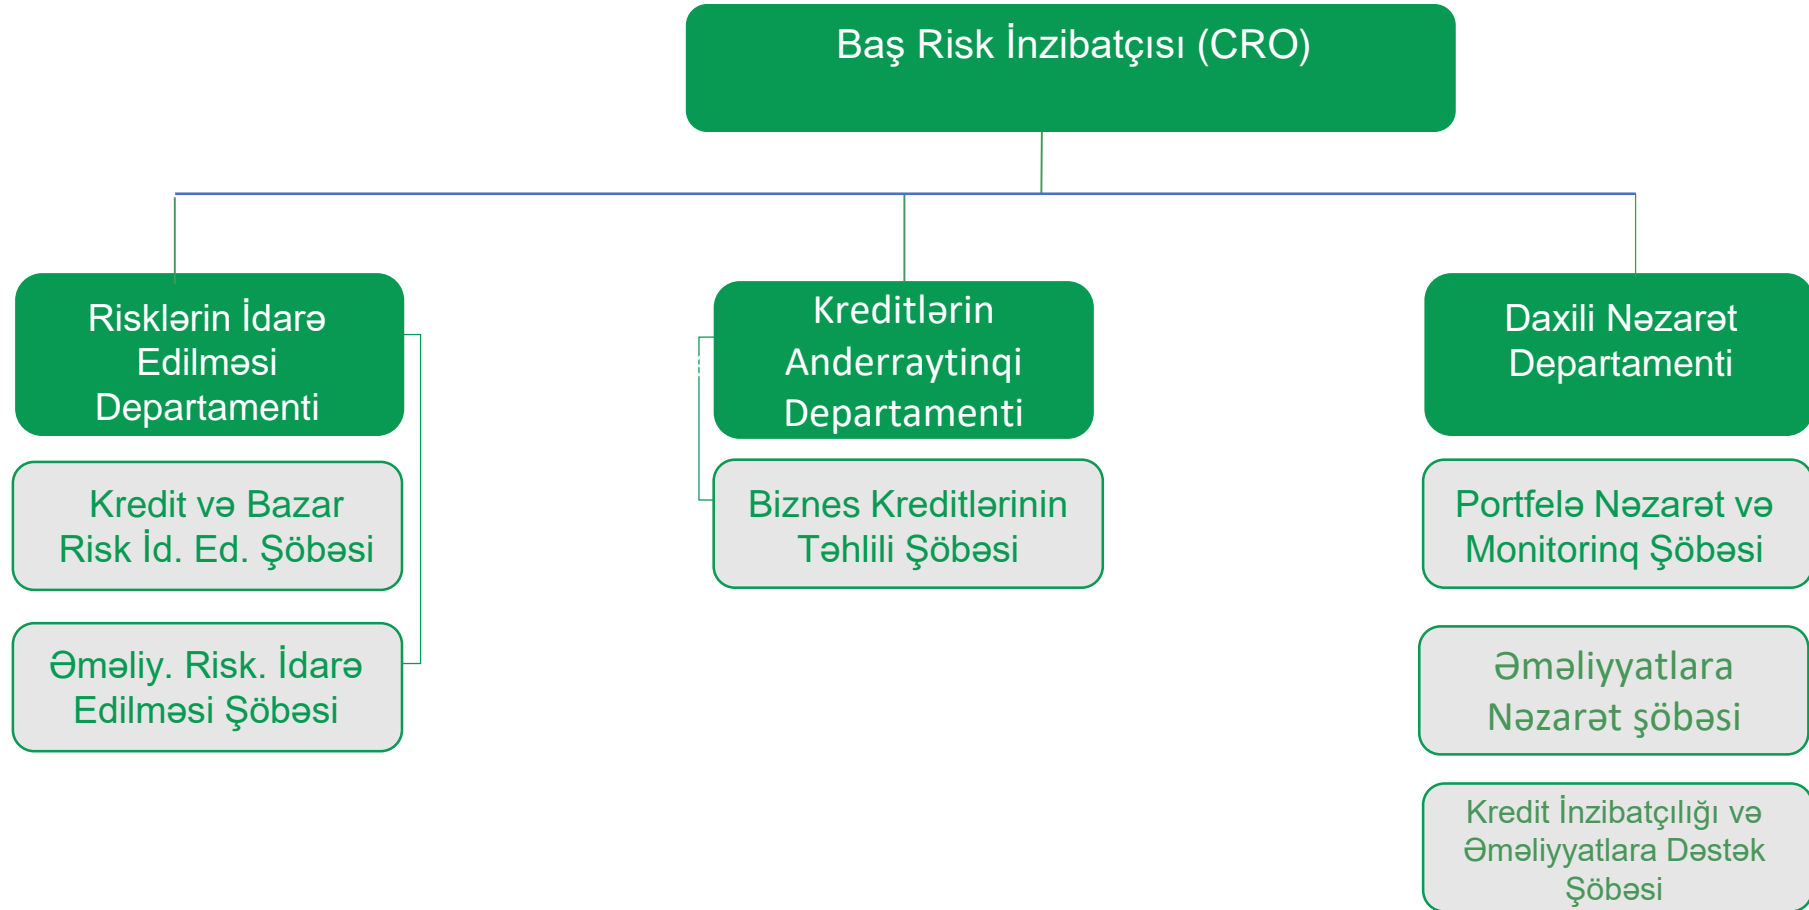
Baş Risk İnzibatçısı (CRO)

Risklərin İdarə Edilməsi Departamenti

Kredit və Bazar Risk İd. Ed. Şöbəsi

Əməliy. Risk. İdarə Edilməsi Şöbəsi

Kreditlərin Anderraytinqi Departamenti

Biznes Kreditlərinin Təhlili Şöbəsi

Daxili Nəzarət Departamenti

Portfelə Nəzarət və Monitorinq Şöbəsi

Əməliyyatlara Nəzarət şöbəsi

Kredit İnzibatçılığı və Əməliyyatlara Dəstək Şöbəsi